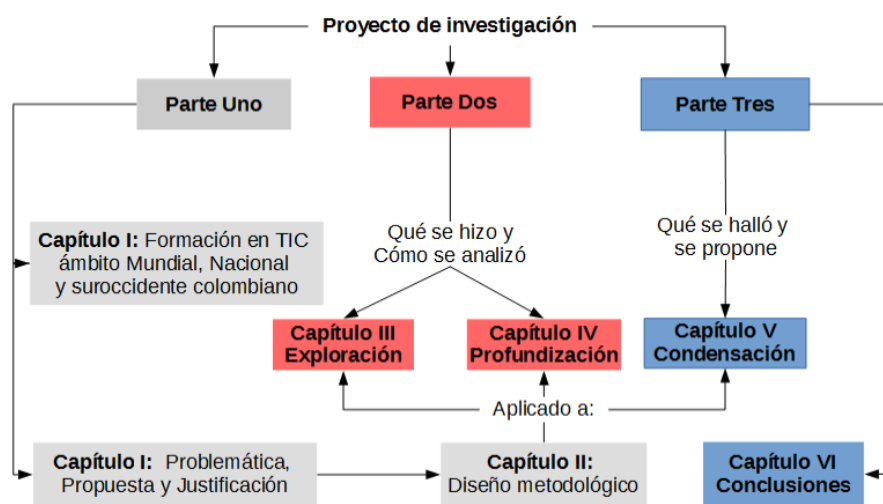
Proyecto de investigación

Parte Uno

Parte Dos

Parte Tres

Capítulo I: Formación en TIC ámbito Mundial, Nacional y suroccidente colombiano

Qué se hizo y Cómo se analizó

Qué se halló y se propone

Capítulo III Exploración

Capítulo IV Profundización

Capítulo V Condensación

Aplicado a:

Capítulo I: Problemática, Propuesta y Justificación

Capítulo II: Diseño metodológico

Capítulo VI Conclusiones